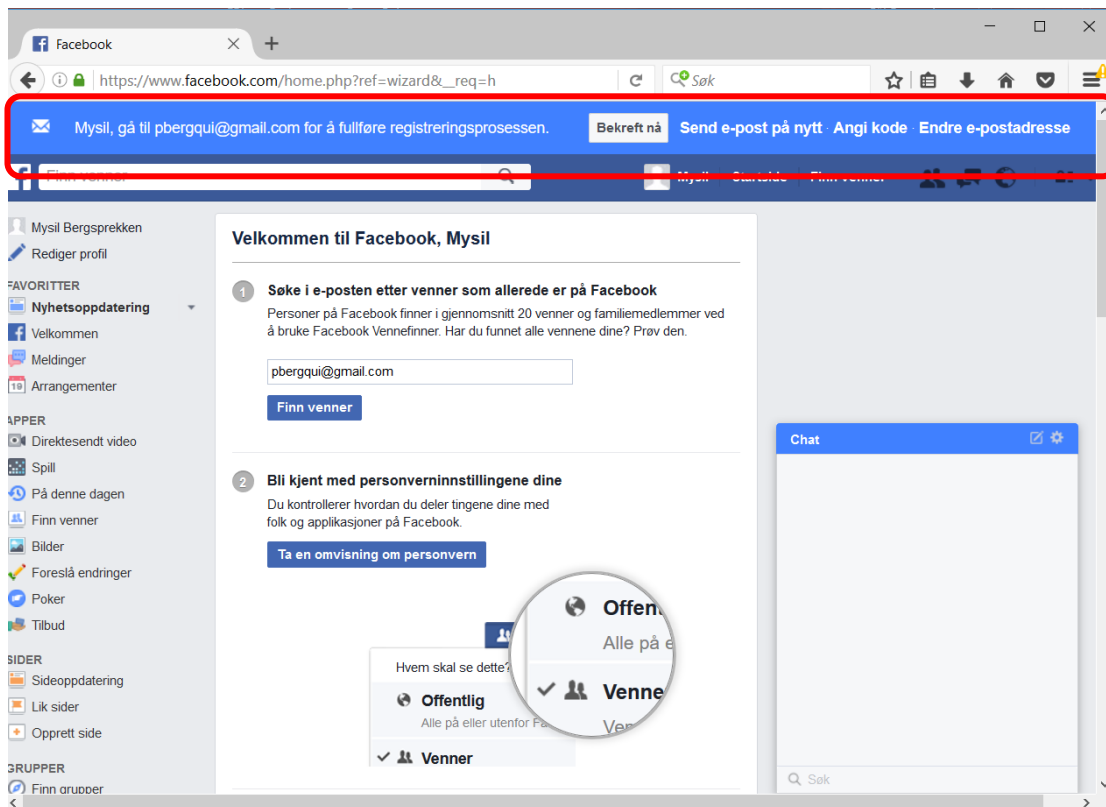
Facebook

https://www.facebook.com/home.php?ref=wizard&__req=h

Søk

Mysil, gå til pbergqui@gmail.com for å fullføre registreringsprosessen.

Bekreft nå

Send e-post på nytt · Angi kode · Endre e-postadresse

Finn venner

Mysil

Startside

Finn venner

Mysil Bergsprekken

Rediger profil

FAVORITTER

Nyhetsoppdatering

Velkommen

Meldinger

Arrangementer

APPER

Direktesendt video

Spill

På denne dagen

Finn venner

Bilder

Foreslå endringer

Poker

Tilbud

SIDER

Sideoppdatering

Lik sider

Opprett side

GRUPPER

Finn grupper

Velkommen til Facebook, Mysil

1 Søke i e-posten etter venner som allerede er på Facebook

Personer på Facebook finner i gjennomsnitt 20 venner og familiemedlemmer ved å bruke Facebook Vennefinner. Har du funnet alle vennene dine? Prøv den.

pbergqui@gmail.com

Finn venner

2 Bli kjent med personverninnstillingene dine

Du kontrollerer hvordan du deler tingene dine med folk og applikasjoner på Facebook.

Ta en omvisning om personvern

Hvem skal se dette?

Offentlig

Alle på eller utenfor Fa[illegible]

Venner

Offen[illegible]

Alle på e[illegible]

Venne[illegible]

Ven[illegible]

Chat

Søk